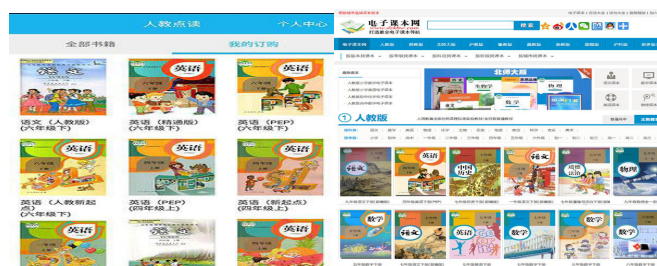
人教点读
个人中心
全部书籍
我的订购
语文
英语
英语
语文（人教版）（六年级下）
英语（精通版）（六年级下）
英语（PEP）（六年级下）
英语
英语
英语
英语（人教新起点）（六年级下）
英语（PEP）（四年级上）
英语（新起点）（四年级上）
英语
电子课本网
打造最全电子课本导航
搜索
北师大版
生物学
数学
物理
1 人教版
英语
中国历史
语文
道德与法治
物理
数学
语文
英语
数学
数学
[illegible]